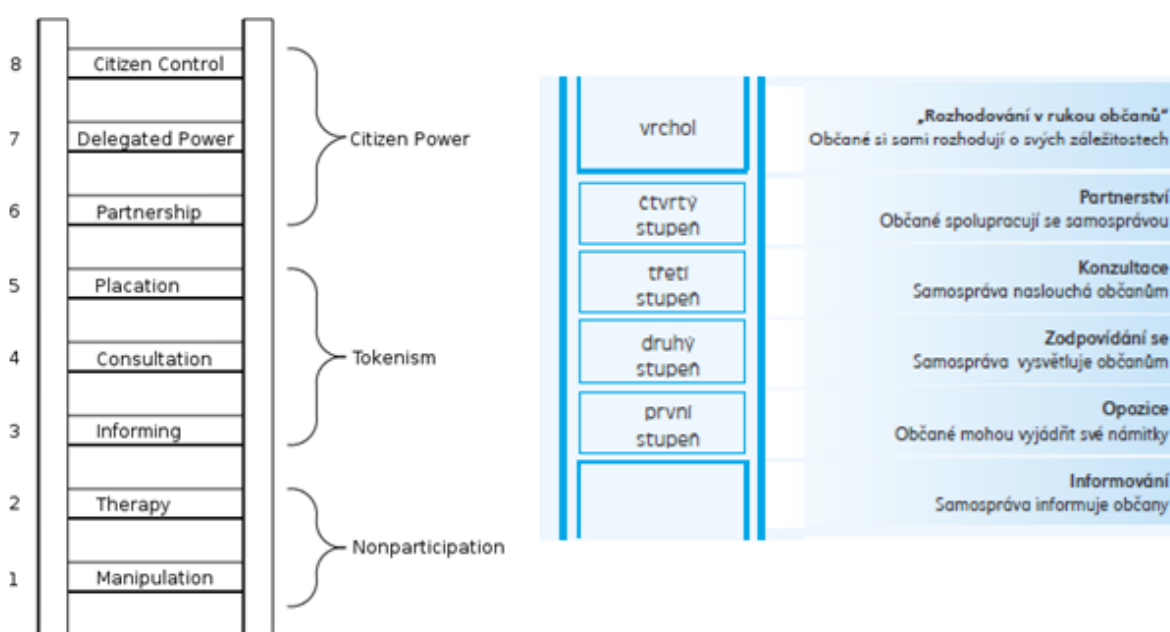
8 Citizen Control
7 Delegated Power
6 Partnership
Citizen Power
5 Placation
4 Consultation
3 Informing
Tokenism
2 Therapy
1 Manipulation
Nonparticipation

| | |
|---|---|
| vrchol | „Rozhodování v rukou občanů" Občané si sami rozhodují o svých záležitostech |
| čtvrtý stupeň | Partnerství Občané spolupracují se samosprávou |
| třetí stupeň | Konzultace Samospráva naslouchá občanům |
| druhý stupeň | Zodpovídání se Samospráva vysvětluje občanům |
| první stupeň | Opozice Občané mohou vyjádřit své námitky |
| | Informování Samospráva informuje občany |